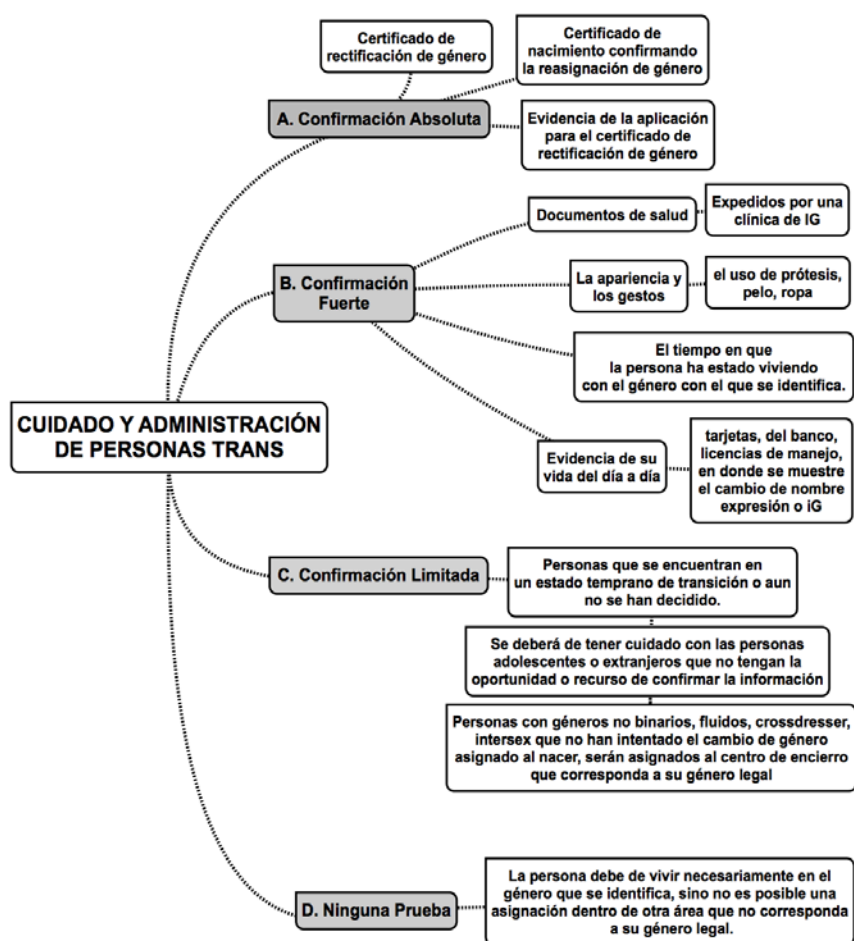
CUIDADO Y ADMINISTRACIÓN DE PERSONAS TRANS

A. Confirmación Absoluta

Certificado de rectificación de género

Certificado de nacimiento confirmando la reasignación de género

Evidencia de la aplicación para el certificado de rectificación de género

B. Confirmación Fuerte

Documentos de salud

Expedidos por una clínica de IG

La apariencia y los gestos

el uso de prótesis, pelo, ropa

El tiempo en que la persona ha estado viviendo con el género con el que se identifica.

Evidencia de su vida del día a día

tarjetas, del banco, licencias de manejo, en donde se muestre el cambio de nombre expresión o iG

C. Confirmación Limitada

Personas que se encuentran en un estado temprano de transición o aun no se han decidido.

Se deberá de tener cuidado con las personas adolescentes o extranjeros que no tengan la oportunidad o recurso de confirmar la información

Personas con géneros no binarios, fluidos, crossdresser, intersex que no han intentado el cambio de género asignado al nacer, serán asignados al centro de encierro que corresponda a su género legal

D. Ninguna Prueba

La persona debe de vivir necesariamente en el género que se identifica, sino no es posible una asignación dentro de otra área que no corresponda a su género legal.